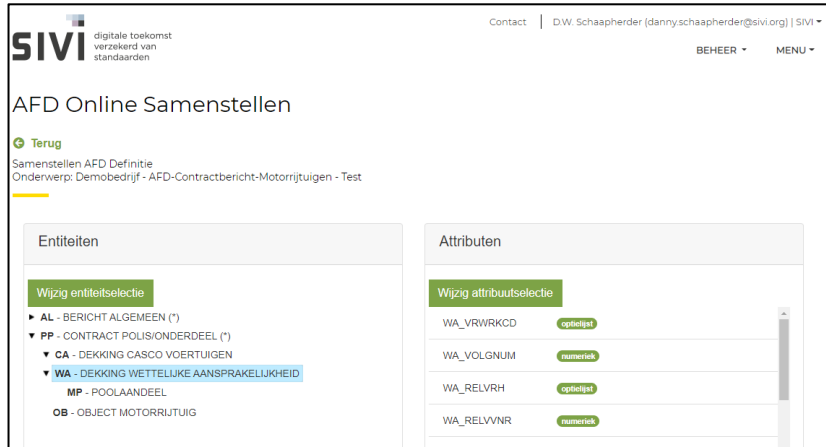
SIVI digitale toekomst verzekerd van standaarden

Contact | D.W. Schaapherder (danny.schaapherder@sivi.org) | SIVI ▾

BEHEER ▾ MENU ▾

AFD Online Samenstellen

Terug

Samenstellen AFD Definitie
Onderwerp: Demobedrijf - AFD-Contractbericht-Motorrijtuigen - Test

Entiteiten

Wijzig entiteitselectie

▸ AL - BERICHT ALGEMEEN (*)
▾ PP - CONTRACT POLIS/ONDERDEEL (*)
▾ CA - DEKKING CASCO VOERTUIGEN
▾ WA - DEKKING WETTELIJKE AANSPRAKELIJKHEID
MP - POOLAANDEEL
OB - OBJECT MOTORRIJTUIG

Attributen

Wijzig attribuutselectie

| | |
|---|---|
| WA_VRWRKCD | optielijst |
| WA_VOLGNUM | numeriek |
| WA_RELVRH | optielijst |
| WA_RELVVNR | numeriek |